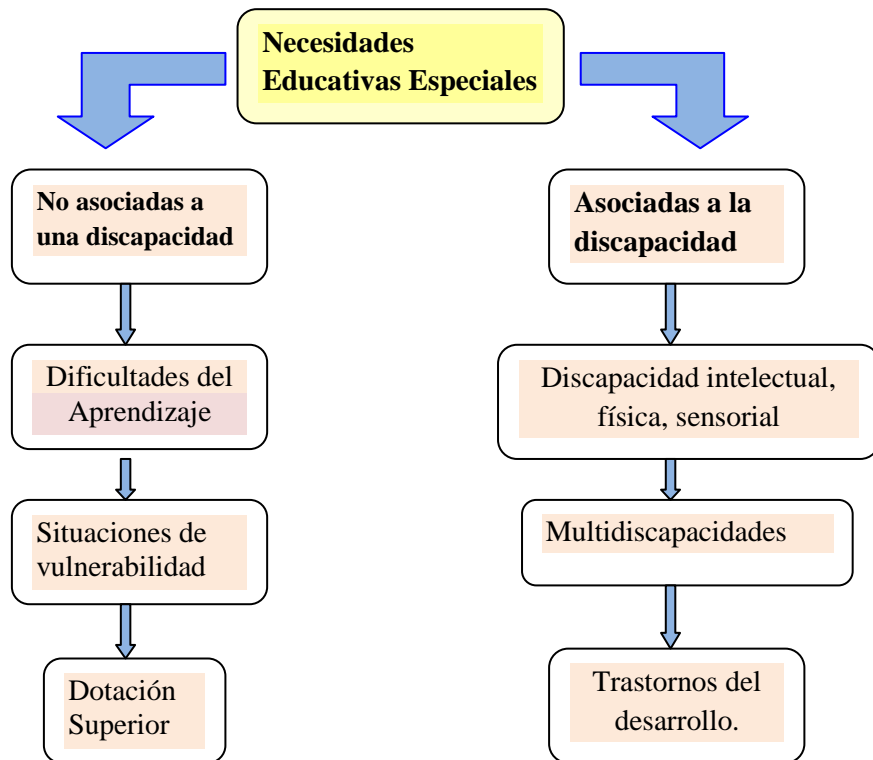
Necesidades Educativas Especiales

No asociadas a una discapacidad

Dificultades del Aprendizaje

Situaciones de vulnerabilidad

Dotación Superior

Asociadas a la discapacidad

Discapacidad intelectual, física, sensorial

Multidiscapacidades

Trastornos del desarrollo.